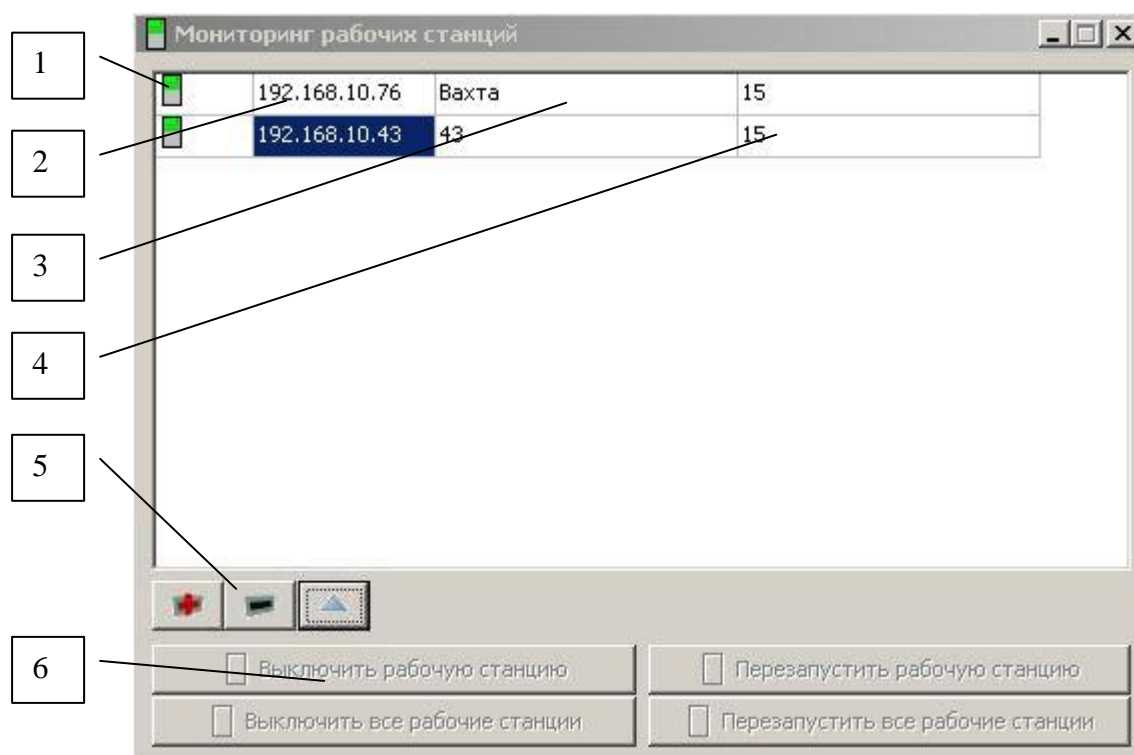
Мониторинг рабочих станций

1

2

3

4

5

6

| | | | |
|---|---|---|---|
| | 192.168.10.76 | Вахта | 15 |
| | 192.168.10.43 | 43 | 15 |

Выключить рабочую станцию

Перезапустить рабочую станцию

Выключить все рабочие станции

Перезапустить все рабочие станции